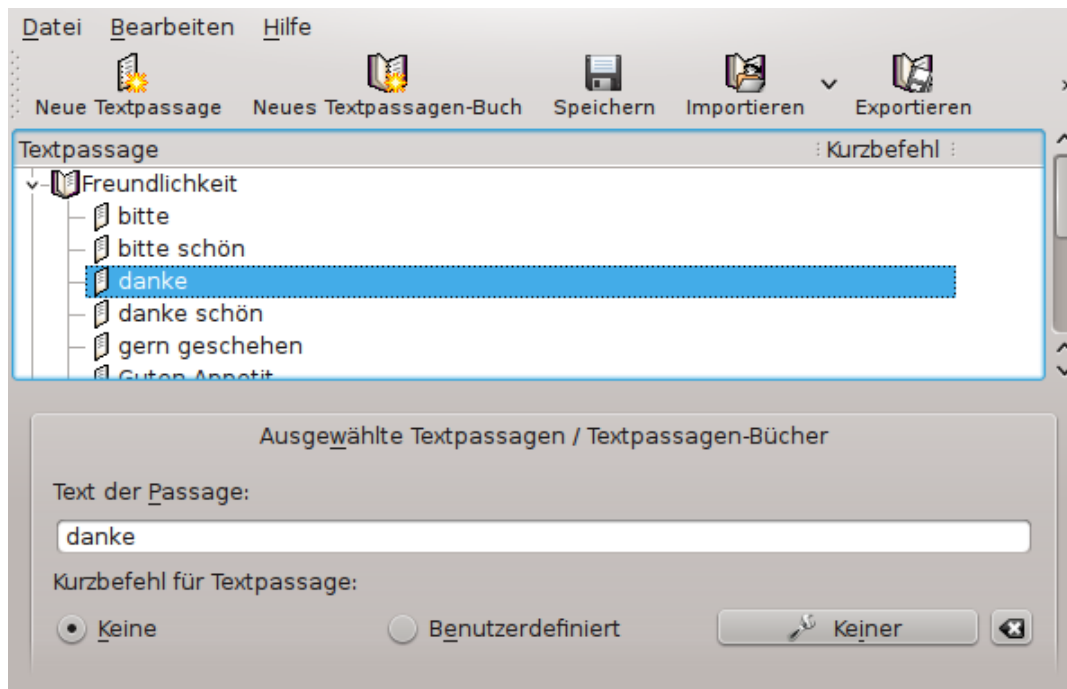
Datei Bearbeiten Hilfe

Neue Textpassage Neues Textpassagen-Buch Speichern Importieren Exportieren

| Textpassage | Kurzbefehl |
|---|---|
| Freundlichkeit | |
| bitte | |
| bitte schön | |
| danke | |
| danke schön | |
| gern geschehen | |
| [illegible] | |

Ausgewählte Textpassagen / Textpassagen-Bücher

Text der Passage:

danke

Kurzbefehl für Textpassage:

Keine Benutzerdefiniert Keiner